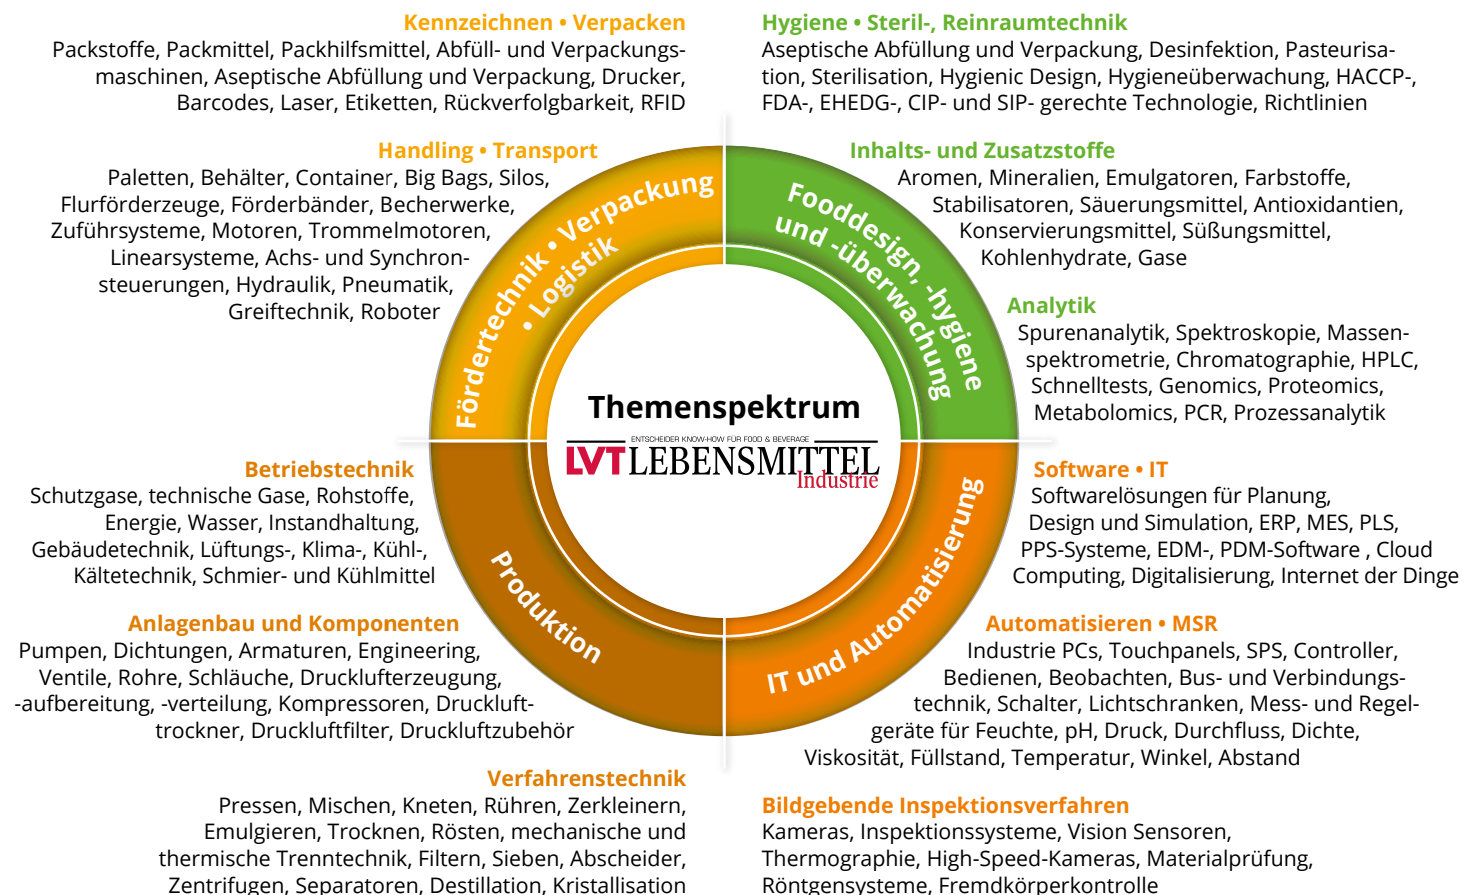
Kennzeichnen • Verpacken
Packstoffe, Packmittel, Packhilfsmittel, Abfüll- und Verpackungsmaschinen, Aseptische Abfüllung und Verpackung, Drucker, Barcodes, Laser, Etiketten, Rückverfolgbarkeit, RFID

Hygiene • Steril-, Reinraumtechnik
Aseptische Abfüllung und Verpackung, Desinfektion, Pasteurisation, Sterilisation, Hygienic Design, Hygieneüberwachung, HACCP-, FDA-, EHEDG-, CIP- und SIP- gerechte Technologie, Richtlinien

Handling • Transport
Paletten, Behälter, Container, Big Bags, Silos, Flurförderzeuge, Förderbänder, Becherwerke, Zuführsysteme, Motoren, Trommelmotoren, Linearsysteme, Achs- und Synchronsteuerungen, Hydraulik, Pneumatik, Greiftechnik, Roboter

Fördertechnik • Verpackung • Logistik

Inhalts- und Zusatzstoffe
Aromen, Mineralien, Emulgatoren, Farbstoffe, Stabilisatoren, Säuerungsmittel, Antioxidantien, Konservierungsmittel, Süßungsmittel, Kohlenhydrate, Gase

Fooddesign, -hygiene und -überwachung

Analytik
Spurenanalytik, Spektroskopie, Massenspektrometrie, Chromatographie, HPLC, Schnelltests, Genomics, Proteomics, Metabolomics, PCR, Prozessanalytik

Themenspektrum
ENTSCHEIDER KNOW-HOW FÜR FOOD & BEVERAGE
LVT LEBENSMITTEL Industrie

Betriebstechnik
Schutzgase, technische Gase, Rohstoffe, Energie, Wasser, Instandhaltung, Gebäudetechnik, Lüftungs-, Klima-, Kühl-, Kältetechnik, Schmier- und Kühlmittel

Software • IT
Softwarelösungen für Planung, Design und Simulation, ERP, MES, PLS, PPS-Systeme, EDM-, PDM-Software , Cloud Computing, Digitalisierung, Internet der Dinge

Produktion

IT und Automatisierung

Anlagenbau und Komponenten
Pumpen, Dichtungen, Armaturen, Engineering, Ventile, Rohre, Schläuche, Drucklufterzeugung, -aufbereitung, -verteilung, Kompressoren, Drucklufttrockner, Druckluftfilter, Druckluftzubehör

Automatisieren • MSR
Industrie PCs, Touchpanels, SPS, Controller, Bedienen, Beobachten, Bus- und Verbindungstechnik, Schalter, Lichtschranken, Mess- und Regelgeräte für Feuchte, pH, Druck, Durchfluss, Dichte, Viskosität, Füllstand, Temperatur, Winkel, Abstand

Verfahrenstechnik
Pressen, Mischen, Kneten, Rühren, Zerkleinern, Emulgieren, Trocknen, Rösten, mechanische und thermische Trenntechnik, Filtern, Sieben, Abscheider, Zentrifugen, Separatoren, Destillation, Kristallisation

Bildgebende Inspektionsverfahren
Kameras, Inspektionssysteme, Vision Sensoren, Thermographie, High-Speed-Kameras, Materialprüfung, Röntgensysteme, Fremdkörperkontrolle